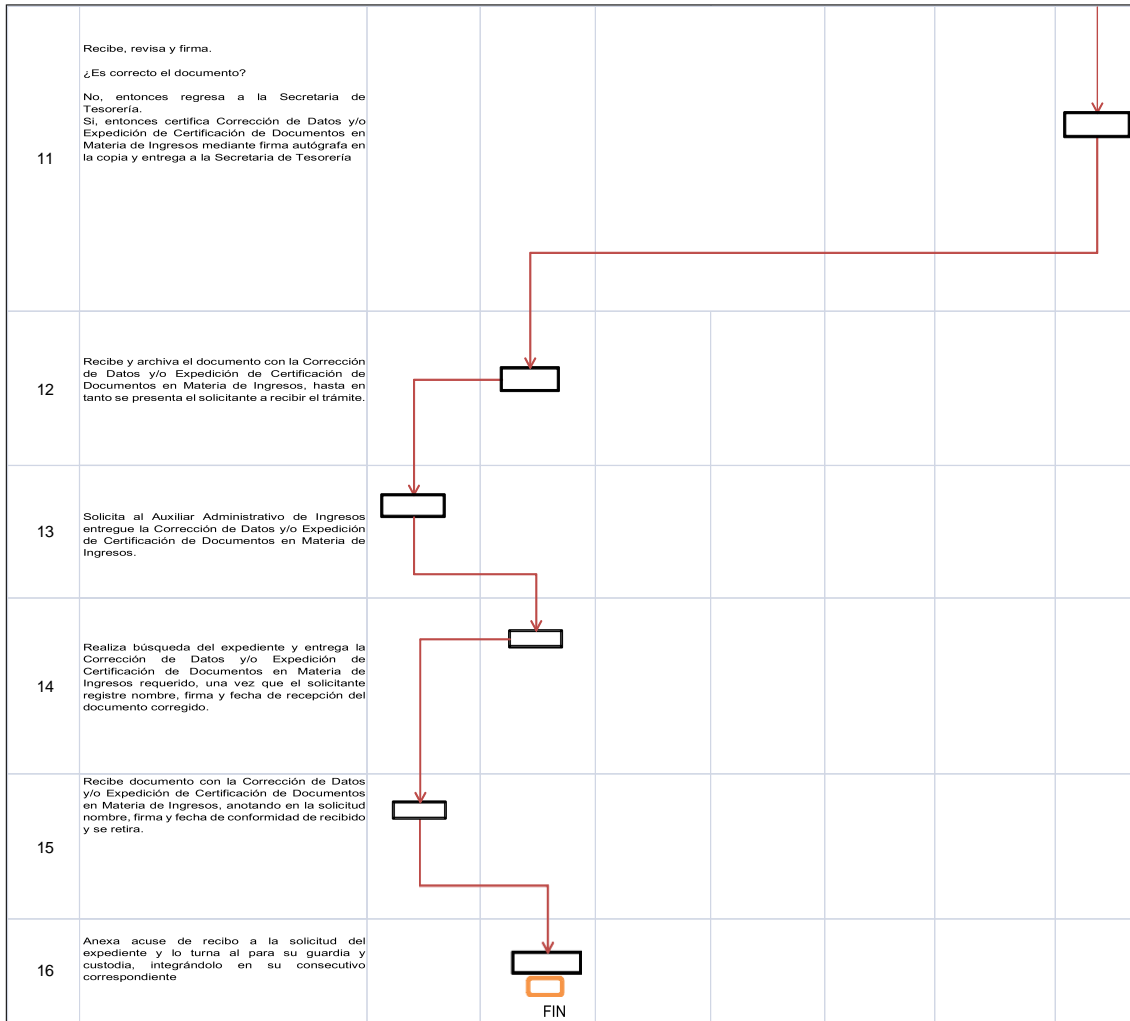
| | | | | | | | | |
|---|---|---|---|---|---|---|---|---|
| 11 | Recibe, revisa y firma.<br><br>¿Es correcto el documento?<br><br>No, entonces regresa a la Secretaria de Tesorería.<br>Si, entonces certifica Corrección de Datos y/o Expedición de Certificación de Documentos en Materia de Ingresos mediante firma autógrafa en la copia y entrega a la Secretaria de Tesorería | | | | | | | |
| 12 | Recibe y archiva el documento con la Corrección de Datos y/o Expedición de Certificación de Documentos en Materia de Ingresos, hasta en tanto se presenta el solicitante a recibir el trámite. | | | | | | | |
| 13 | Solicita al Auxiliar Administrativo de Ingresos entregue la Corrección de Datos y/o Expedición de Certificación de Documentos en Materia de Ingresos. | | | | | | | |
| 14 | Realiza búsqueda del expediente y entrega la Corrección de Datos y/o Expedición de Certificación de Documentos en Materia de Ingresos requerido, una vez que el solicitante registre nombre, firma y fecha de recepción del documento corregido. | | | | | | | |
| 15 | Recibe documento con la Corrección de Datos y/o Expedición de Certificación de Documentos en Materia de Ingresos, anotando en la solicitud nombre, firma y fecha de conformidad de recibido y se retira. | | | | | | | |
| 16 | Anexa acuse de recibo a la solicitud del expediente y lo turna al para su guardia y custodia, integrándolo en su consecutivo correspondiente | | FIN | | | | | |